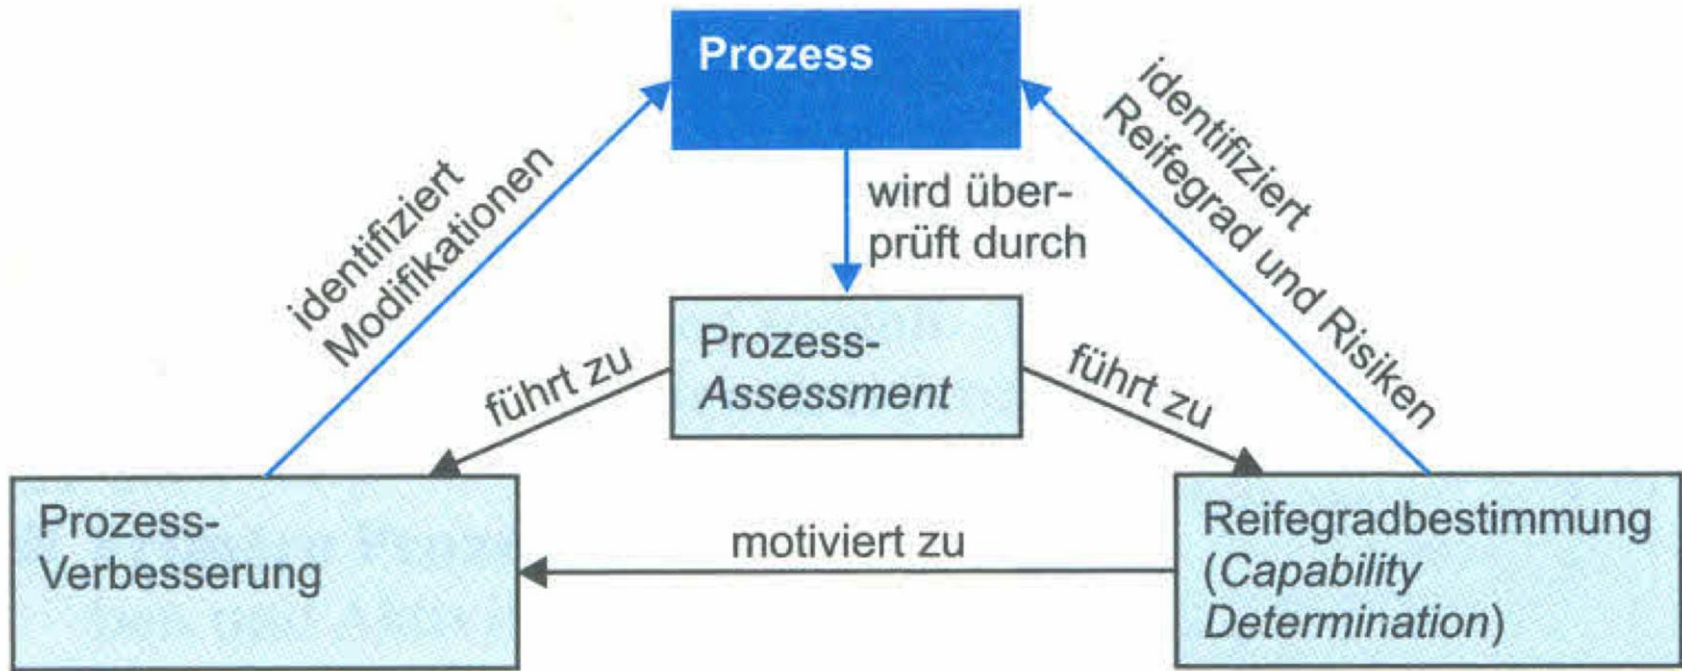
Prozess

identifiziert Modifikationen

wird überprüft durch

identifiziert Reifegrad und Risiken

Prozess-Assessment

führt zu

führt zu

Prozess-Verbesserung

motiviert zu

Reifegradbestimmung (Capability Determination)